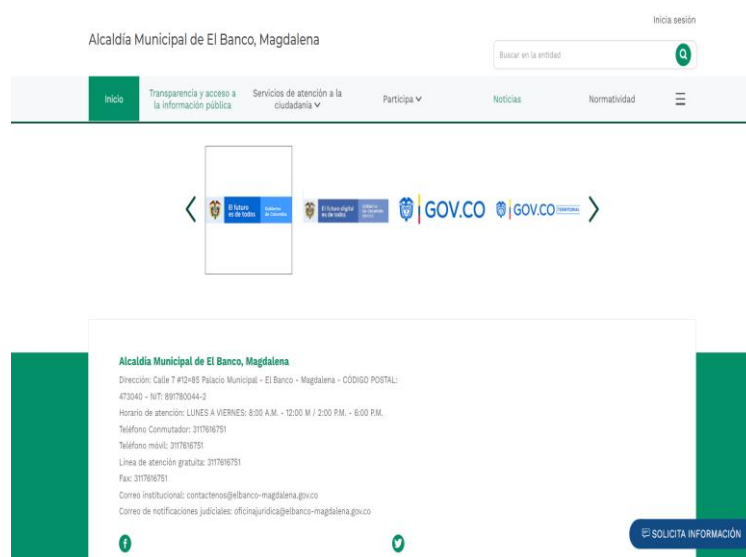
Inicia sesión

Alcaldía Municipal de El Banco, Magdalena

Buscar en la entidad

Inicio | Transparencia y acceso a la información pública | Servicios de atención a la ciudadanía | Participa | Noticias | Normatividad

El futuro es de todos | Gobierno de Colombia

El futuro digital es de todos

GOV.CO

GOV.CO

Alcaldía Municipal de El Banco, Magdalena

Dirección: Calle 7 #12=85 Palacio Municipal - El Banco - Magdalena - CÓDIGO POSTAL: 473040 - NIT: 891780044-2

Horario de atención: LUNES A VIERNES; 8:00 A.M. - 12:00 M / 2:00 P.M. - 6:00 P.M.

Teléfono Conmutador: 3117616751

Teléfono móvil: 3117616751

Línea de atención gratuita: 3117616751

Fax: 3117616751

Correo institucional: contactenos@elbanco-magdalena.gov.co

Correo de notificaciones judiciales: oficinajuridica@elbanco-magdalena.gov.co

SOLICITA INFORMACIÓN